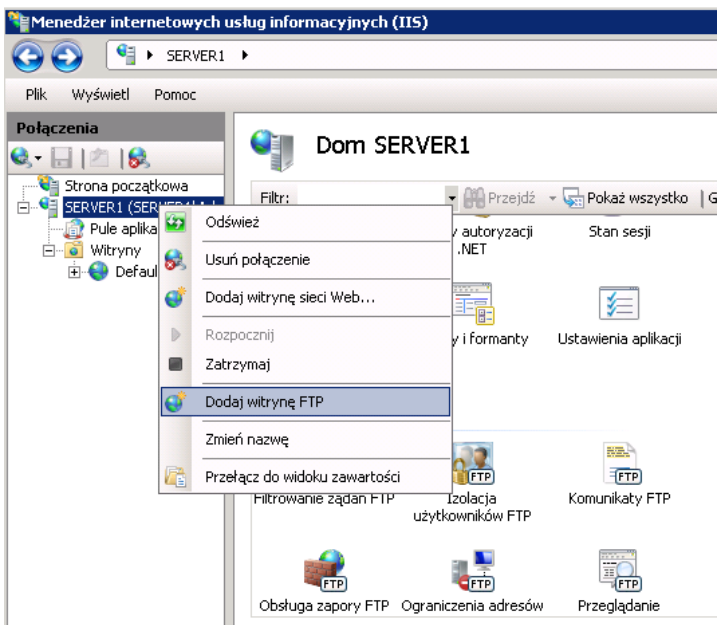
Menedżer internetowych usług informacyjnych (IIS)

SERVER1

Plik Wyświetl Pomoc

Połączenia

Strona początkowa
SERVER1 (SERVER1\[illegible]
Pule aplika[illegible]
Witryny
Defaul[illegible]

Dom SERVER1

Filtr: Przejdź Pokaż wszystko G

Odśwież
Usuń połączenie
Dodaj witrynę sieci Web...
Rozpocznij
Zatrzymaj
Dodaj witrynę FTP
Zmień nazwę
Przełącz do widoku zawartości

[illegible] autoryzacji .NET
Stan sesji
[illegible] i formanty
Ustawienia aplikacji

FTP
Filtrowanie żądań FTP
FTP
Izolacja użytkowników FTP
FTP
Komunikaty FTP

FTP
Obsługa zapory FTP
FTP
Ograniczenia adresów
FTP
Przeglądanie